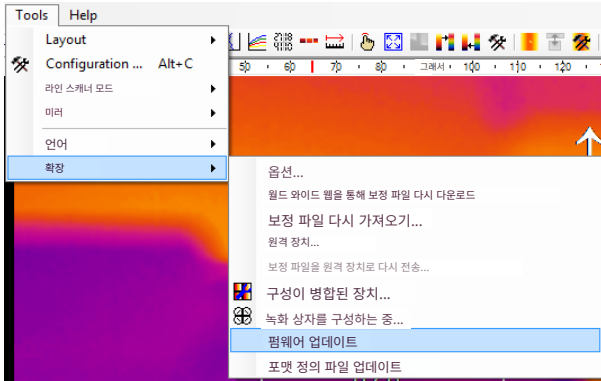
Tools Help

Layout
Configuration ... Alt+C
라인 스캐너 모드
미러
언어
확장

50 60 70 80 그래서 100 110 120

옵션...
월드 와이드 웹을 통해 보정 파일 다시 다운로드
보정 파일 다시 가져오기...
원격 장치...
보정 파일을 원격 장치로 다시 전송...
구성이 병합된 장치...
녹화 상자를 구성하는 중...
펌웨어 업데이트
포맷 정의 파일 업데이트